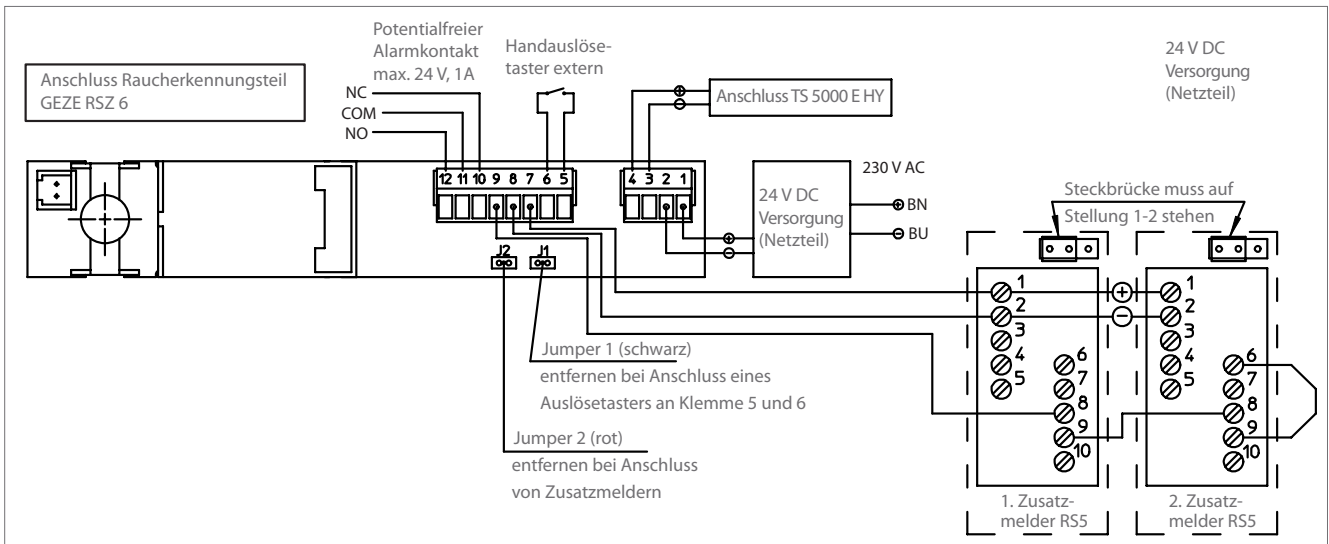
Anschluss Raucherkennungsteil GEZE RSZ 6

Potentialfreier Alarmkontakt max. 24 V, 1A

NC
COM
NO

Handauslösetaster extern

Anschluss TS 5000 E HY

24 V DC Versorgung (Netzteil)

12 11 10 9 8 7 6 5

4 3 2 1

230 V AC

24 V DC Versorgung (Netzteil)

BN
BU

Steckbrücke muss auf Stellung 1-2 stehen

J2 J1

1 2 3 4 5 6 7 8 9 10

1 2 3 4 5 6 7 8 9 10

Jumper 1 (schwarz) entfernen bei Anschluss eines Auslösetasters an Klemme 5 und 6

Jumper 2 (rot) entfernen bei Anschluss von Zusatzmeldern

1. Zusatzmelder RS5

2. Zusatzmelder RS5